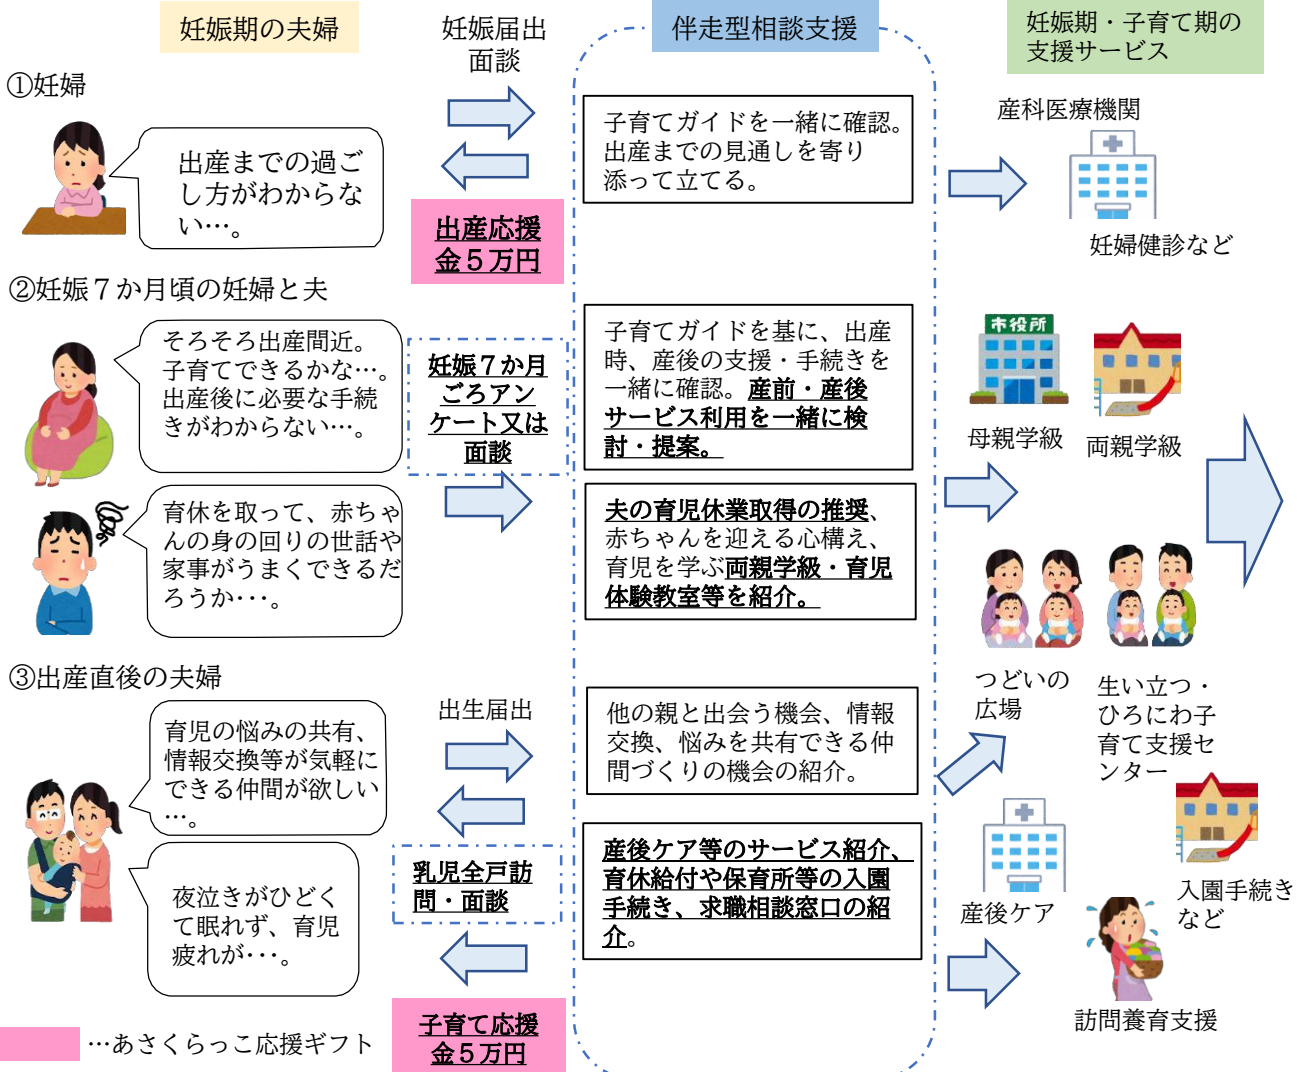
妊娠期の夫婦

妊娠届出
面談

伴走型相談支援

妊娠期・子育て期の
支援サービス

①妊婦

出産までの過ごし方がわからない…。

子育てガイドを一緒に確認。出産までの見通しを寄り添って立てる。

産科医療機関

妊婦健診など

出産応援金５万円

②妊娠７か月頃の妊婦と夫

そろそろ出産間近。子育てできるかな…。出産後に必要な手続きがわからない…。

妊娠７か月ごろアンケート又は面談

子育てガイドを基に、出産時、産後の支援・手続きを一緒に確認。産前・産後サービス利用を一緒に検討・提案。

市役所

母親学級

両親学級

育休を取って、赤ちゃんの身の回りの世話や家事がうまくできるだろうか・・・。

夫の育児休業取得の推奨、赤ちゃんを迎える心構え、育児を学ぶ両親学級・育児体験教室等を紹介。

つどいの広場

生い立つ・ひろにわ子育て支援センター

③出産直後の夫婦

出生届出

育児の悩みの共有、情報交換等が気軽にできる仲間が欲しい…。

他の親と出会う機会、情報交換、悩みを共有できる仲間づくりの機会の紹介。

夜泣きがひどくて眠れず、育児疲れが・・・。

乳児全戸訪問・面談

産後ケア等のサービス紹介、育休給付や保育所等の入園手続き、求職相談窓口の紹介。

産後ケア

入園手続きなど

訪問養育支援

子育て応援金５万円

…あさくらっこ応援ギフト